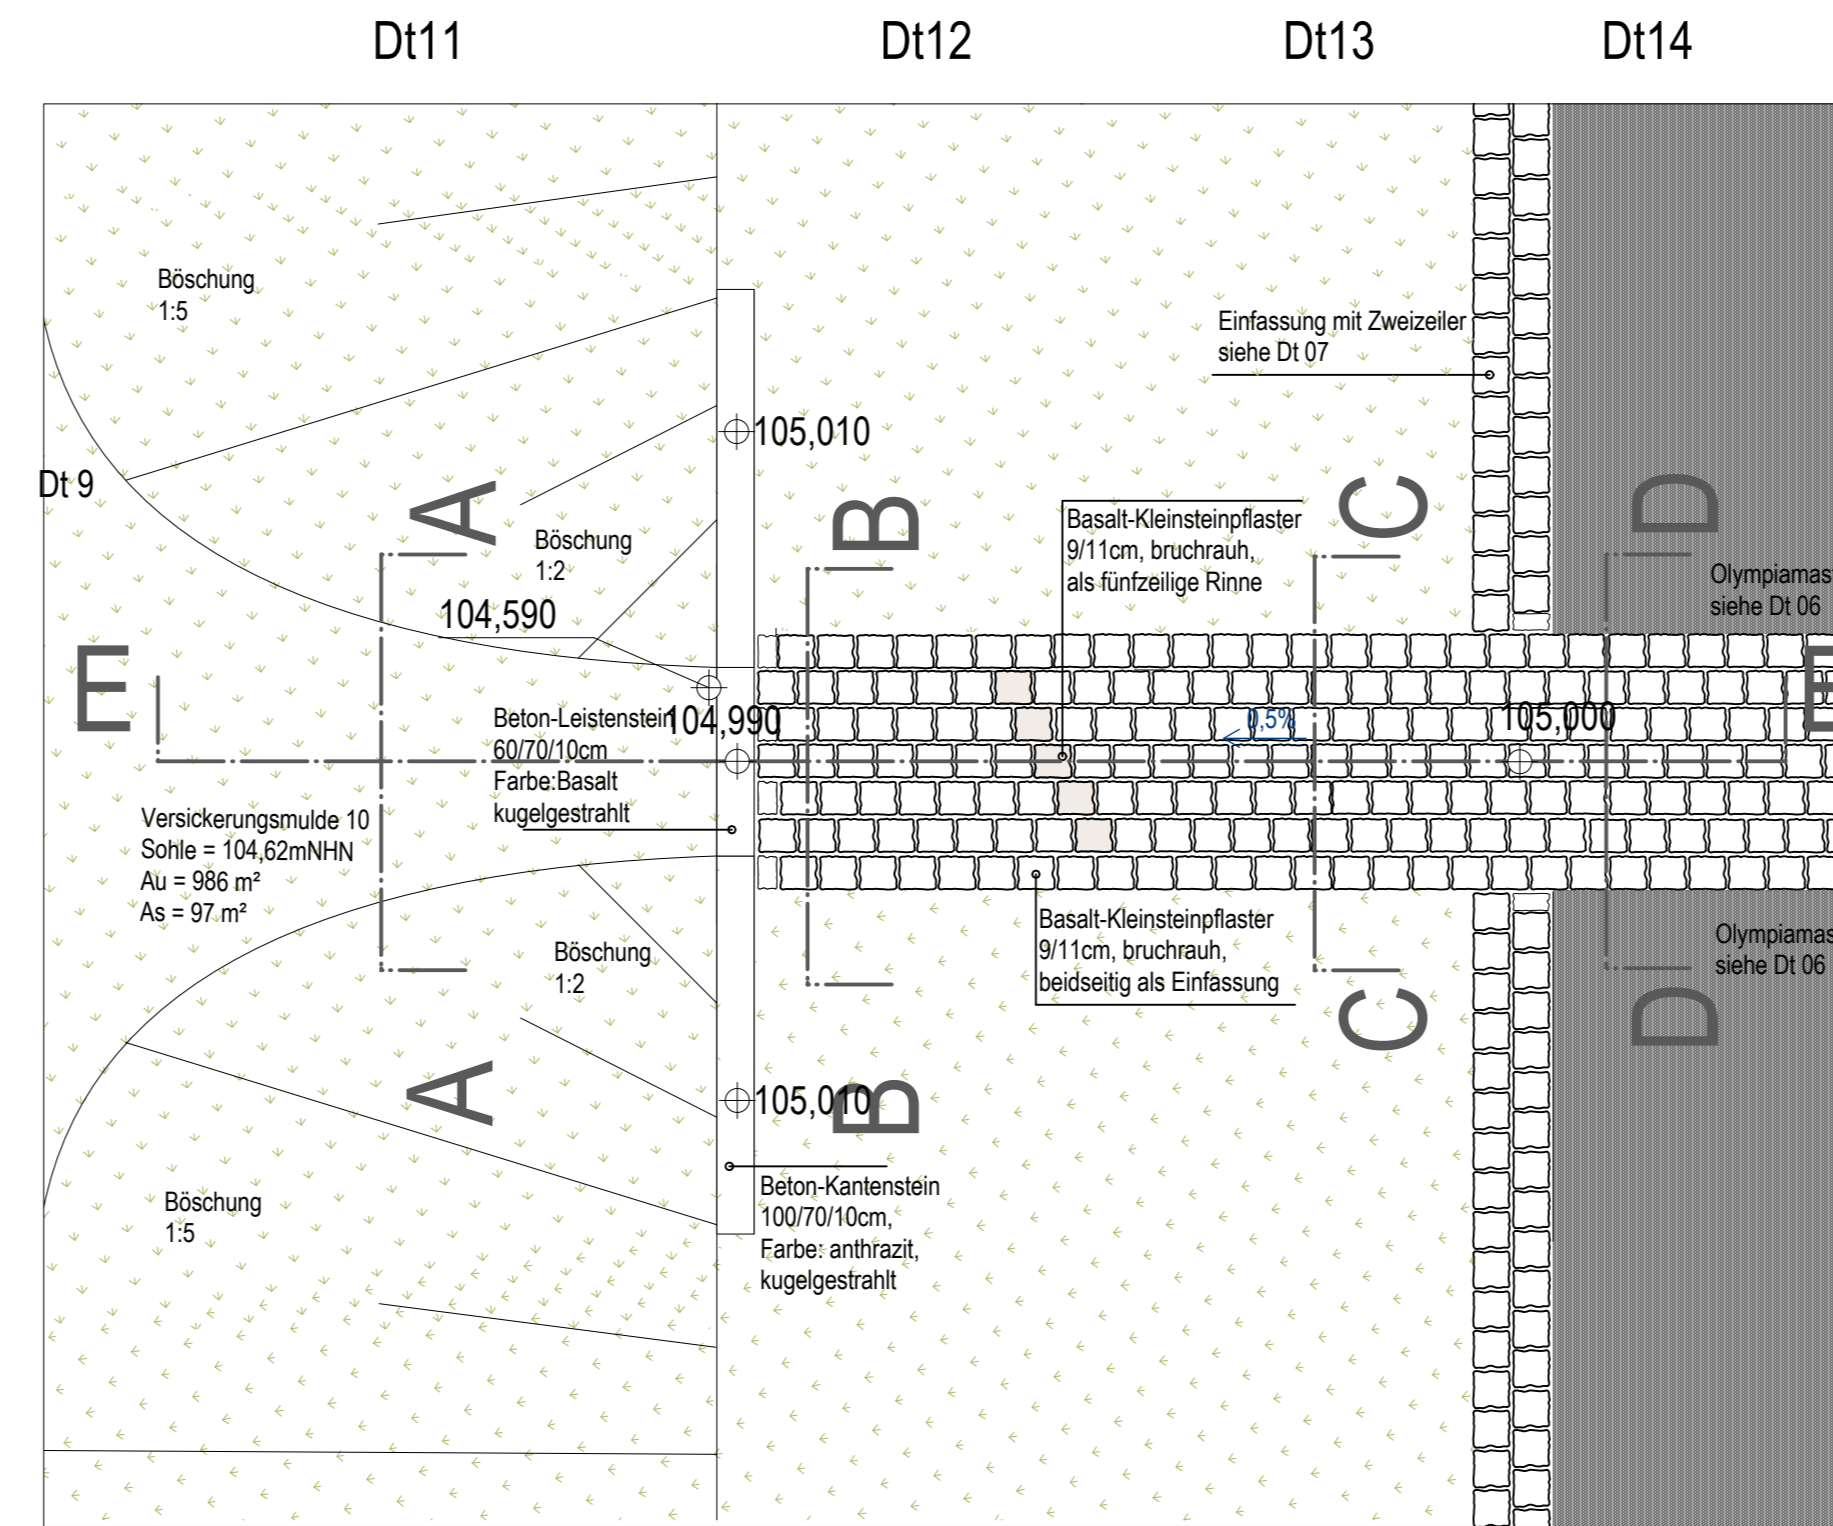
Dt11

Dt12

Dt13

Dt14

Böschung
1:5

Einfassung mit Zweizeiler
siehe Dt 07

105,010

Dt 9

A

B

C

D

Böschung
1:2

Basalt-Kleinsteinpflaster
9/11cm, bruchrauh,
als fünfzeilige Rinne

Olympiamas
siehe Dt 06

104,590

E

E

Beton-Leistenstein
60/70/10cm
Farbe:Basalt
kugelgestrahlt

104,990

0,5%

105,000

Versickerungsmulde 10
Sohle = 104,62mNHN
Au = 986 m²
As = 97 m²

Böschung
1:2

Basalt-Kleinsteinpflaster
9/11cm, bruchrauh,
beidseitig als Einfassung

Olympiamas
siehe Dt 06

C

D

A

B

105,010

Beton-Kantenstein
100/70/10cm,
Farbe: anthrazit,
kugelgestrahlt

Böschung
1:5